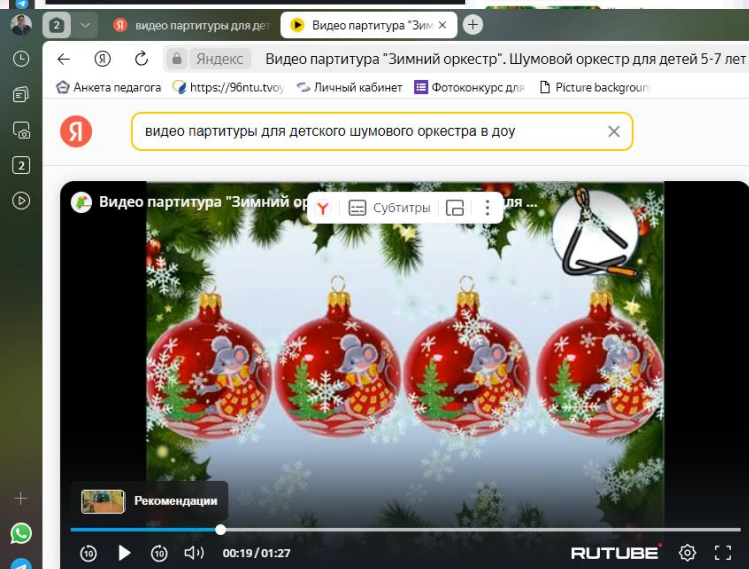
2

видео партитуры для дет

Видео партитура "Зим ×

Яндекс Видео партитура "Зимний оркестр". Шумовой оркестр для детей 5-7 лет

Анкета педагога https://96ntu.tvoy Личный кабинет Фотоконкурс для Picture backgroun

2

Я

видео партитуры для детского шумового оркестра в доу ×

Видео партитура "Зимний ор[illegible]для ...

Субтитры

Рекомендации

10 10 00:19 / 01:27

RUTUBE